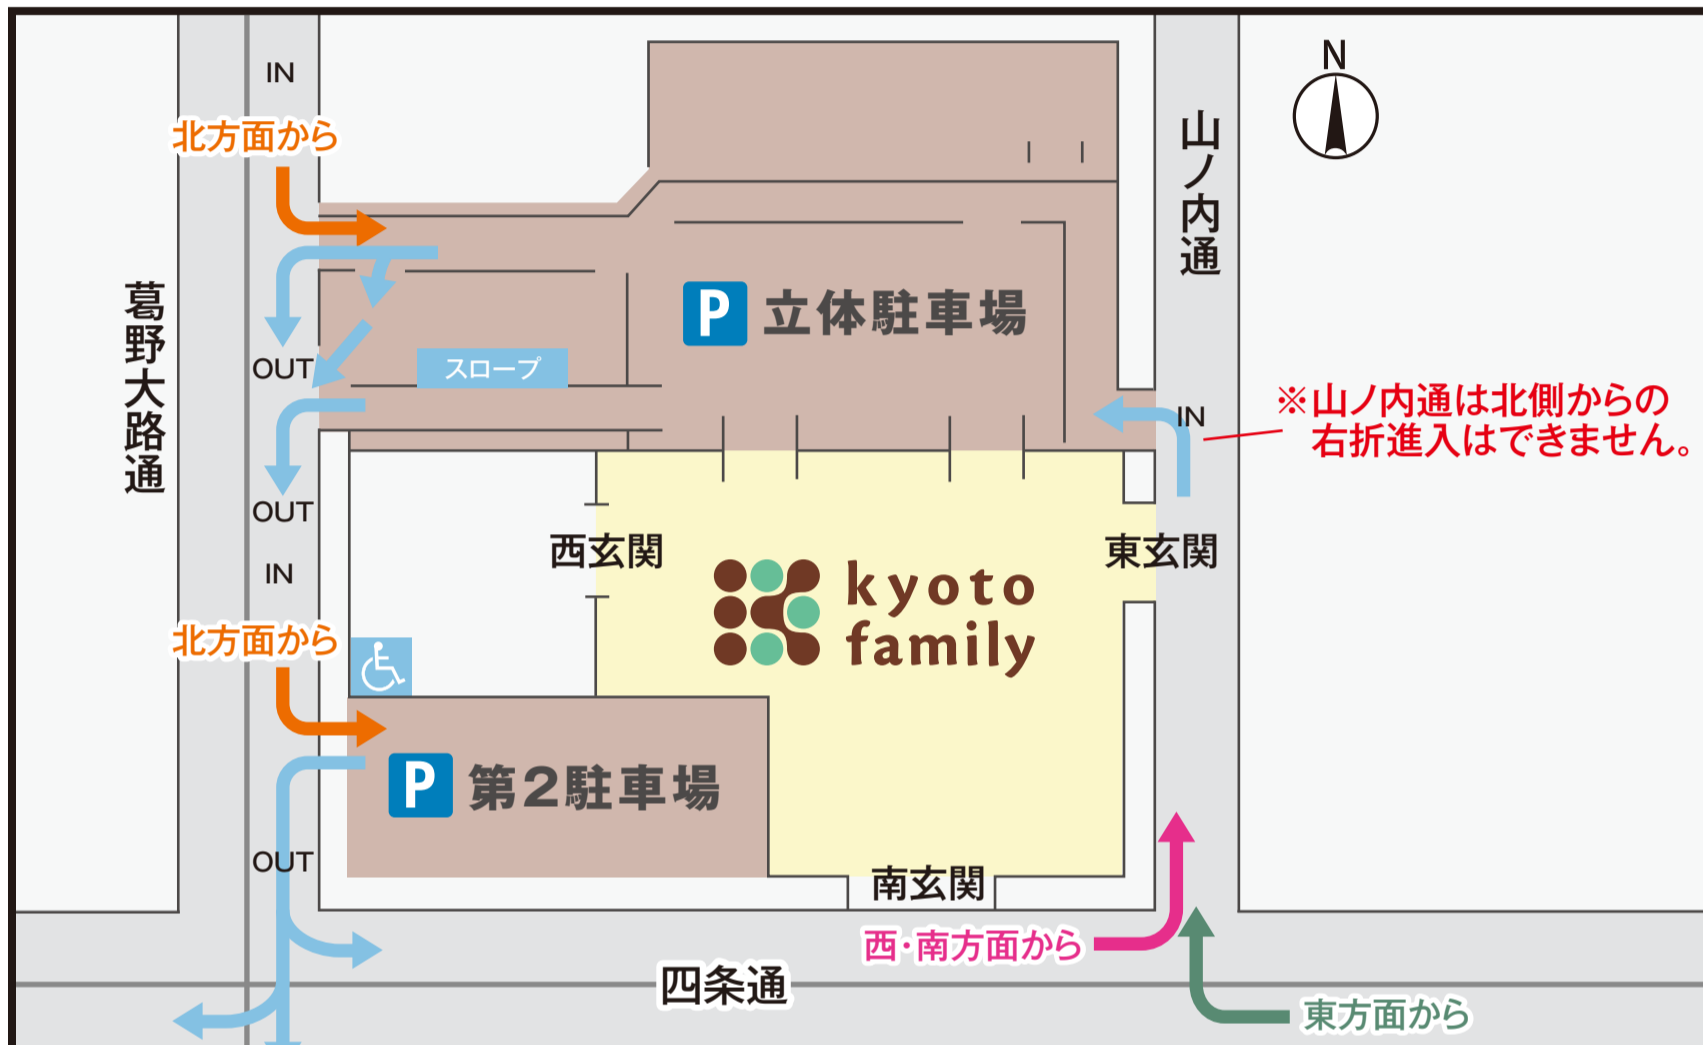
N

IN

北方面から

P 立体駐車場

山ノ内通

葛野大路通

OUT

スロープ

IN

※山ノ内通は北側からの右折進入はできません。

OUT

IN

西玄関

kyoto family

東玄関

北方面から

P 第2駐車場

OUT

南玄関

西・南方面から

四条通

東方面から